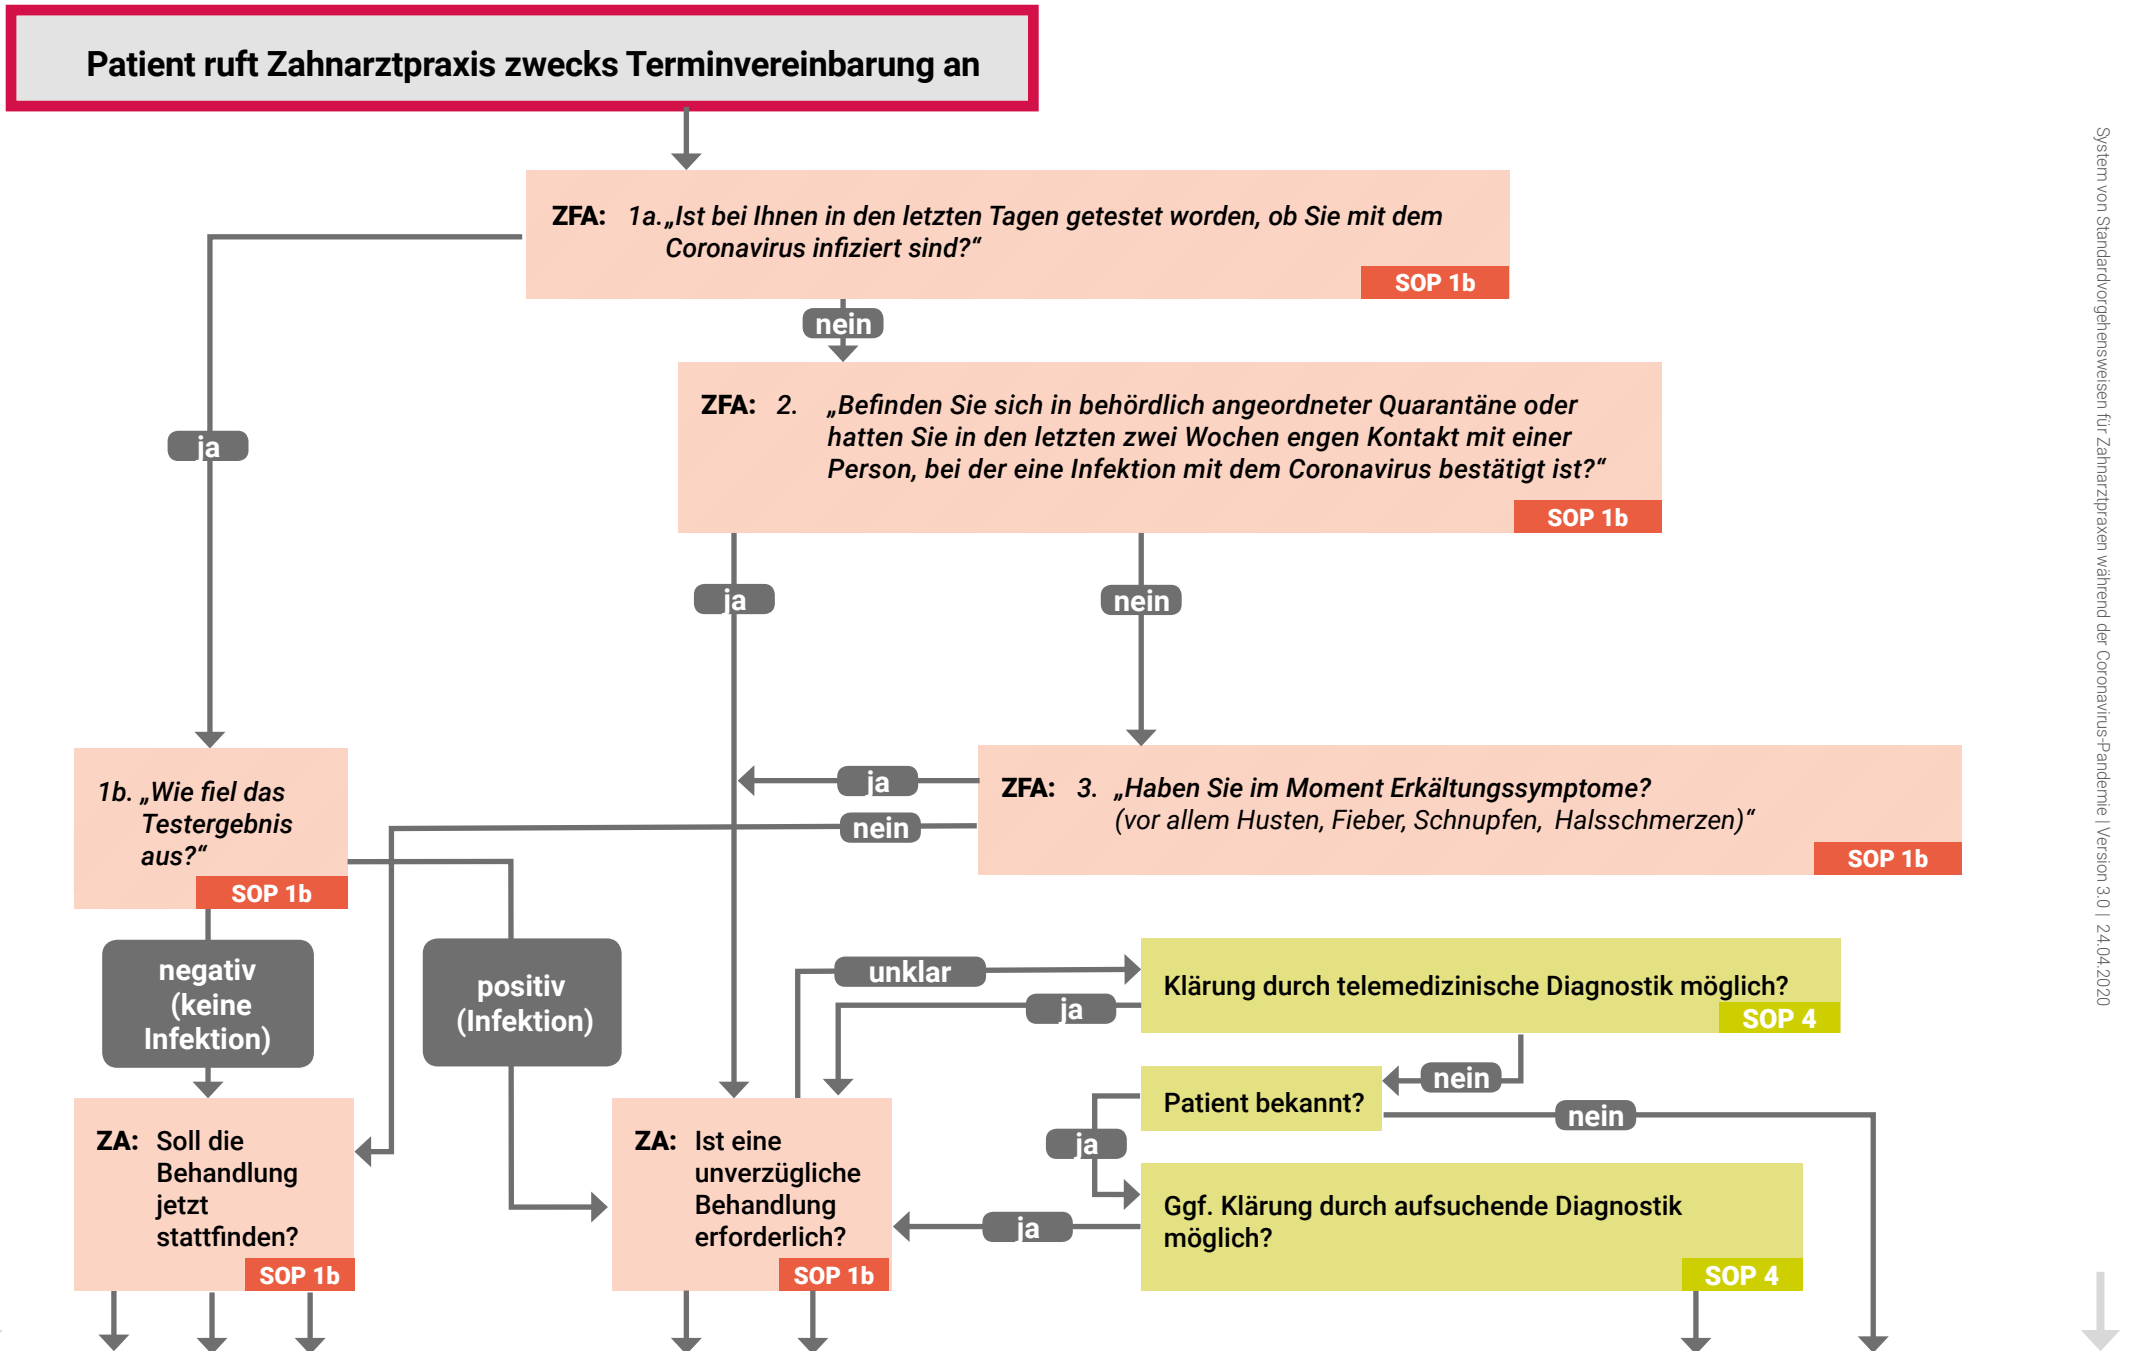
Patient ruft Zahnarztpraxis zwecks Terminvereinbarung an

ZFA: 1a. „Ist bei Ihnen in den letzten Tagen getestet worden, ob Sie mit dem Coronavirus infiziert sind?“
SOP 1b

nein

ja

ZFA: 2. „Befinden Sie sich in behördlich angeordneter Quarantäne oder hatten Sie in den letzten zwei Wochen engen Kontakt mit einer Person, bei der eine Infektion mit dem Coronavirus bestätigt ist?“
SOP 1b

ja

nein

1b. „Wie fiel das Testergebnis aus?“
SOP 1b

ja

nein

ZFA: 3. „Haben Sie im Moment Erkältungssymptome? (vor allem Husten, Fieber, Schnupfen, Halsschmerzen)“
SOP 1b

negativ (keine Infektion)

positiv (Infektion)

unklar

Klärung durch telemedizinische Diagnostik möglich?
SOP 4

ja

nein

Patient bekannt?

nein

ja

ZA: Soll die Behandlung jetzt stattfinden?
SOP 1b

ZA: Ist eine unverzügliche Behandlung erforderlich?
SOP 1b

ja

Ggf. Klärung durch aufsuchende Diagnostik möglich?
SOP 4

System von Standardvorgehensweisen für Zahnarztpraxen während der Coronavirus-Pandemie | Version 3.0 | 24.04.2020